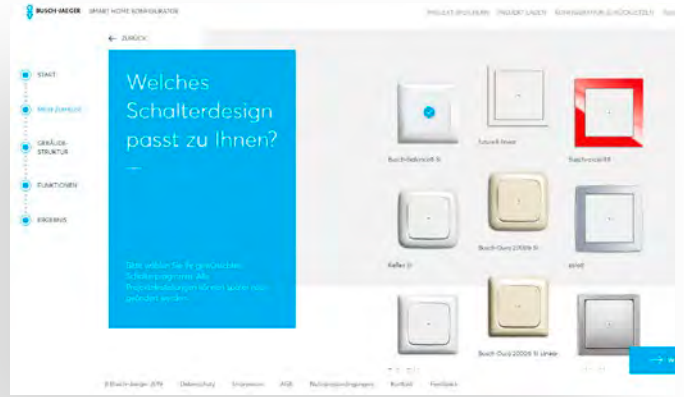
BUSCH-JAEGER SMART HOME KONFIGURATOR

PROJEKT SPEICHERN PROJEKT LADEN KONFIGURATION ZURÜCKSETZEN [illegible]

← ZURÜCK

START

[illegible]

GEBÄUDE-STRUKTUR

FUNKTIONEN

ERGEBNIS

Welches Schalterdesign passt zu Ihnen?

—

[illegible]

Busch-balance® SI

future® linear

Busch-axcent®

Reflex SI

Busch-Duro 2000® SI

solo®

Busch-Duro 2000® SI Linear

© Busch-Jaeger 2019 Datenschutz Impressum AGB Nutzungsbedingungen Kontakt Feedback